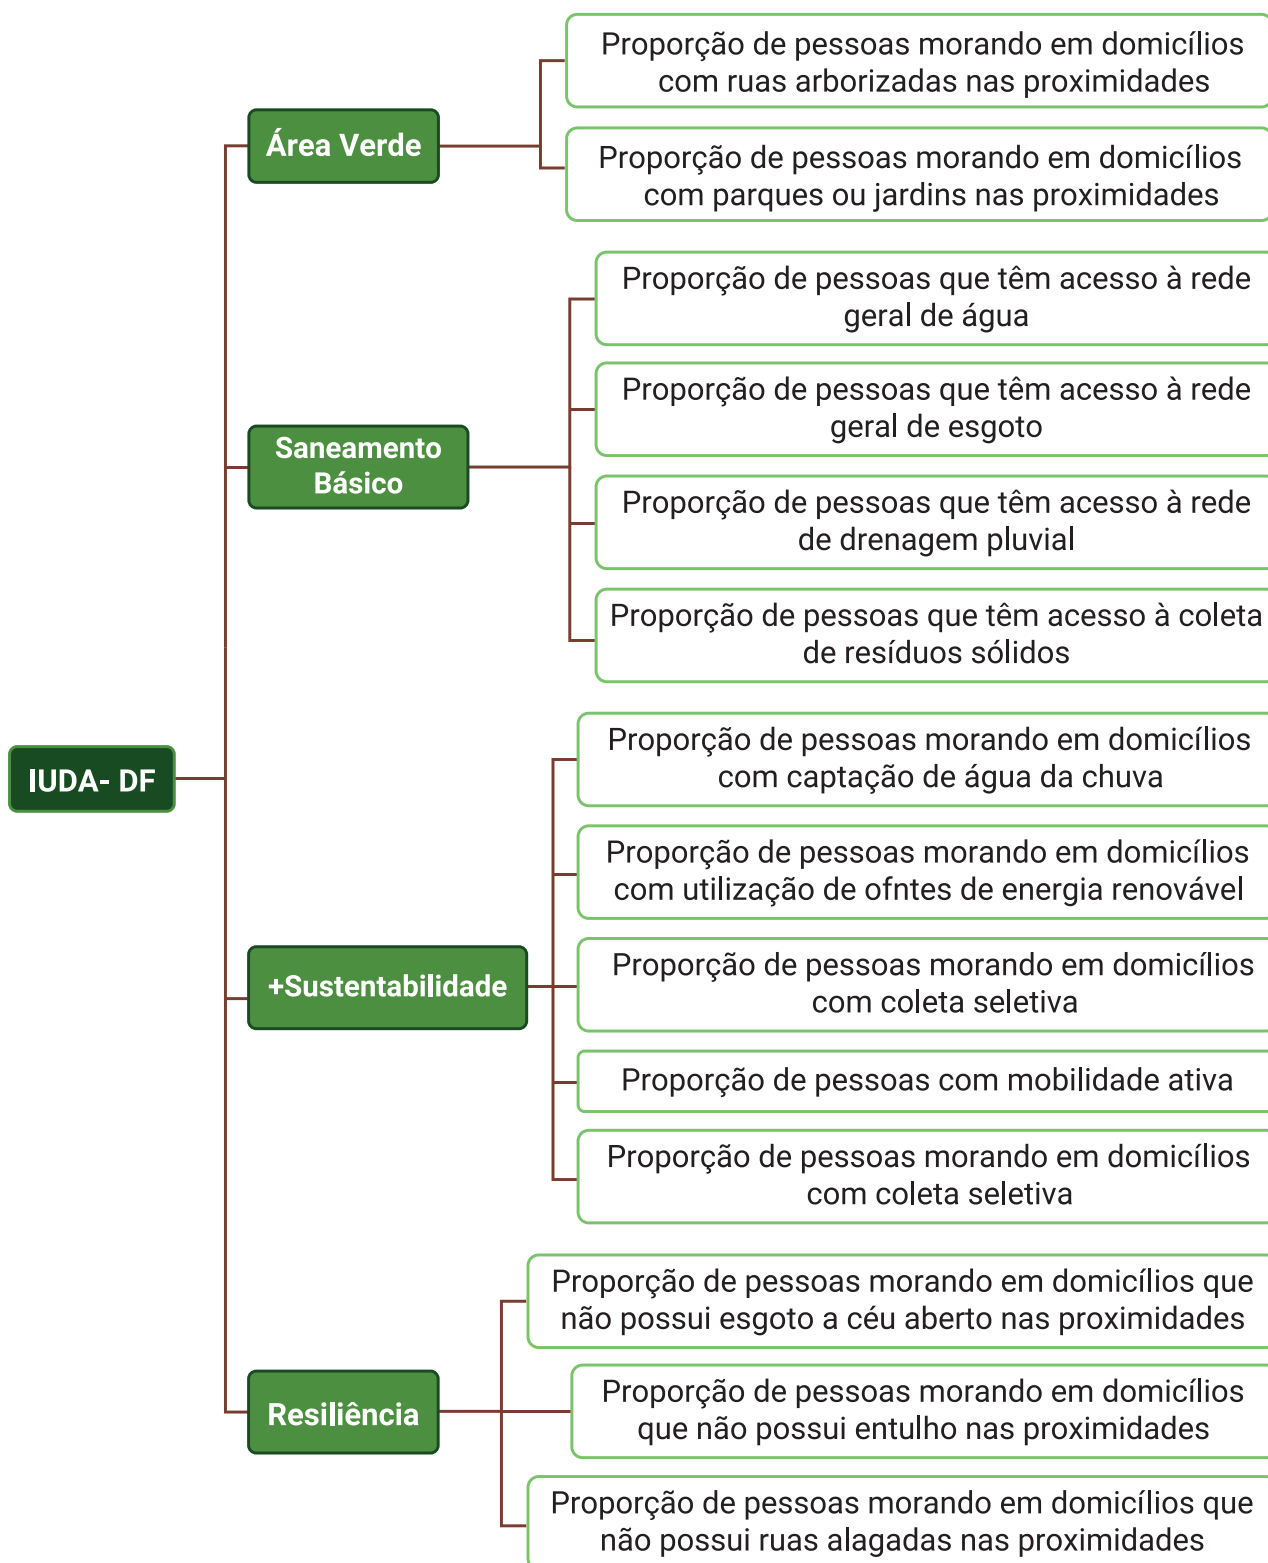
IUDA- DF

Área Verde

Proporção de pessoas morando em domicílios com ruas arborizadas nas proximidades

Proporção de pessoas morando em domicílios com parques ou jardins nas proximidades

Saneamento Básico

Proporção de pessoas que têm acesso à rede geral de água

Proporção de pessoas que têm acesso à rede geral de esgoto

Proporção de pessoas que têm acesso à rede de drenagem pluvial

Proporção de pessoas que têm acesso à coleta de resíduos sólidos

+Sustentabilidade

Proporção de pessoas morando em domicílios com captação de água da chuva

Proporção de pessoas morando em domicílios com utilização de ofntes de energia renovável

Proporção de pessoas morando em domicílios com coleta seletiva

Proporção de pessoas com mobilidade ativa

Proporção de pessoas morando em domicílios com coleta seletiva

Resiliência

Proporção de pessoas morando em domicílios que não possui esgoto a céu aberto nas proximidades

Proporção de pessoas morando em domicílios que não possui entulho nas proximidades

Proporção de pessoas morando em domicílios que não possui ruas alagadas nas proximidades